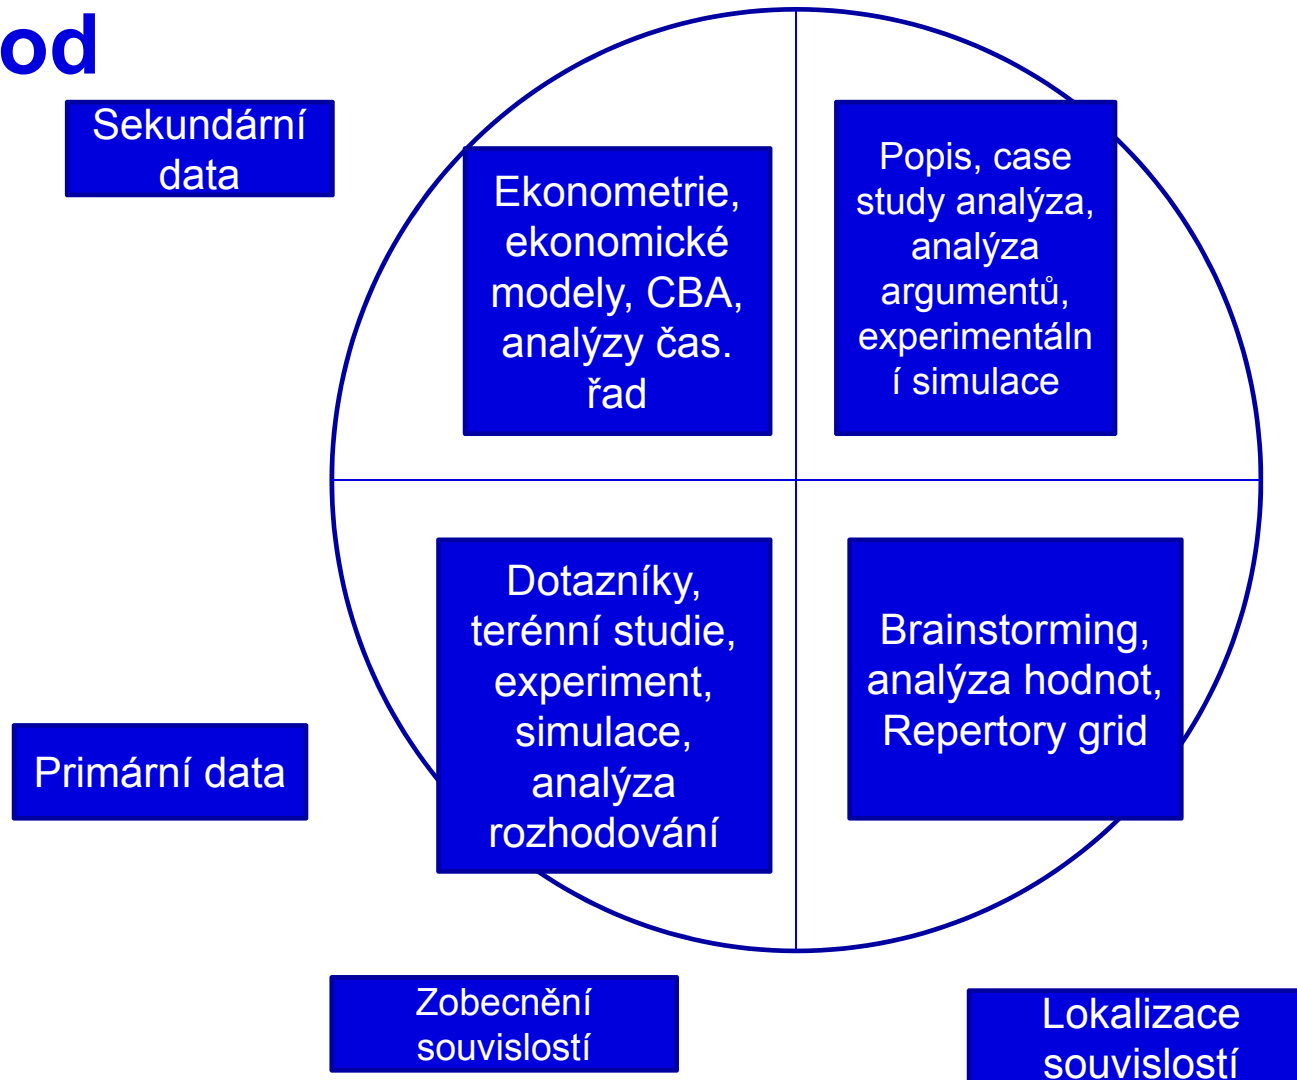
od

Sekundární data

Ekonometrie, ekonomické modely, CBA, analýzy čas. řad

Popis, case study analýza, analýza argumentů, experimentální simulace

Dotazníky, terénní studie, experiment, simulace, analýza rozhodování

Brainstorming, analýza hodnot, Repertory grid

Primární data

Zobecnění souvislostí

Lokalizace souvislostí